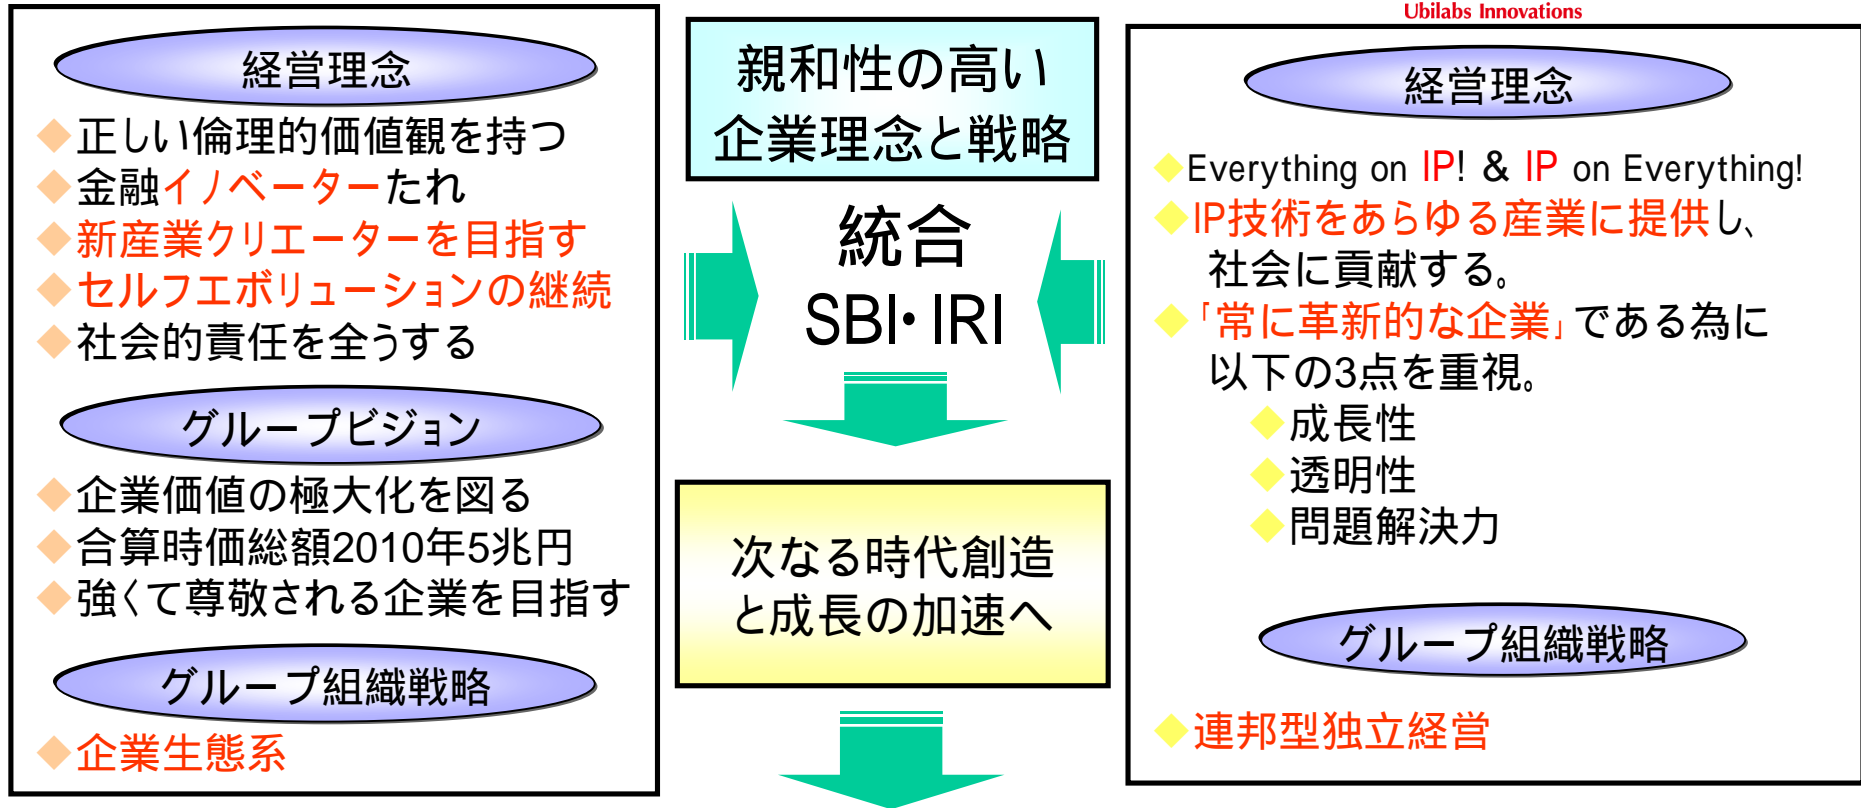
経営理念

◆正しい倫理的価値観を持つ
◆金融イノベーターたれ
◆新産業クリエーターを目指す
◆セルフエボリューションの継続
◆社会的責任を全うする

グループビジョン

◆企業価値の極大化を図る
◆合算時価総額2010年5兆円
◆強くて尊敬される企業を目指す

グループ組織戦略

◆企業生態系

親和性の高い企業理念と戦略

統合
SBI・IRI

次なる時代創造と成長の加速へ

Ubilabs Innovations

経営理念

◆Everything on IP! & IP on Everything!
◆IP技術をあらゆる産業に提供し、社会に貢献する。
◆「常に革新的な企業」である為に以下の3点を重視。
◆成長性
◆透明性
◆問題解決力

グループ組織戦略

◆連邦型独立経営